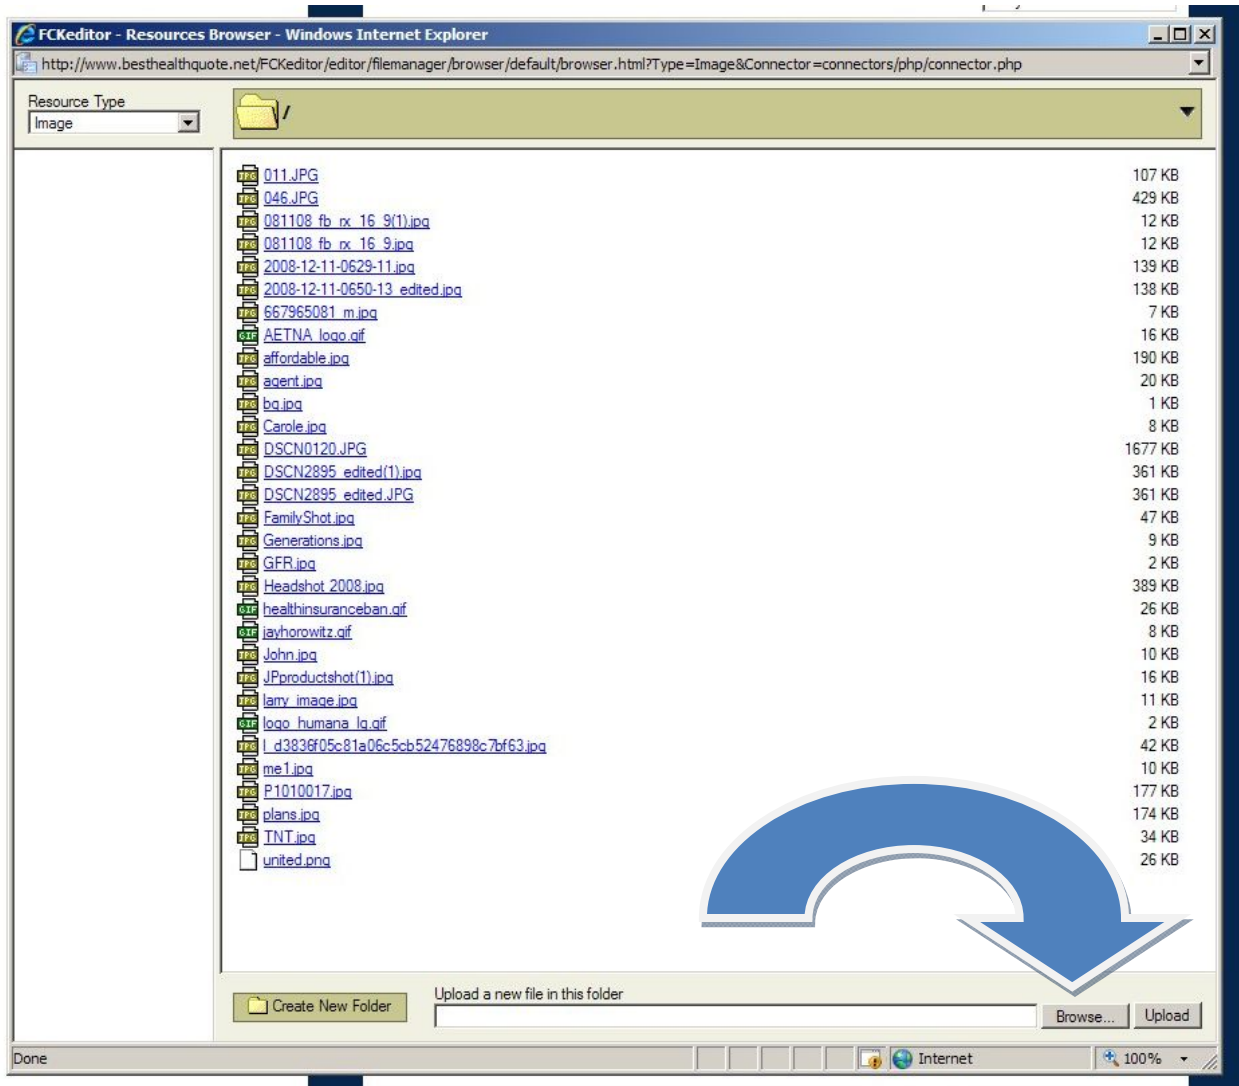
FCKeditor - Resources Browser - Windows Internet Explorer

http://www.besthealthquote.net/FCKeditor/editor/filemanager/browser/default/browser.html?Type=Image&Connector=connectors/php/connector.php

Resource Type
Image

/

| | |
|---|---|
| 011.JPG | 107 KB |
| 046.JPG | 429 KB |
| 081108_fb_rx_16_9(1).jpg | 12 KB |
| 081108_fb_rx_16_9.jpg | 12 KB |
| 2008-12-11-0629-11.jpg | 139 KB |
| 2008-12-11-0650-13_edited.jpg | 138 KB |
| 667965081_m.jpg | 7 KB |
| AETNA_logo.gif | 16 KB |
| affordable.jpg | 190 KB |
| agent.jpg | 20 KB |
| bg.jpg | 1 KB |
| Carole.jpg | 8 KB |
| DSCN0120.JPG | 1677 KB |
| DSCN2895_edited(1).jpg | 361 KB |
| DSCN2895_edited.JPG | 361 KB |
| FamilyShot.jpg | 47 KB |
| Generations.jpg | 9 KB |
| GFR.jpg | 2 KB |
| Headshot 2008.jpg | 389 KB |
| healthinsuranceban.gif | 26 KB |
| jayhorowitz.gif | 8 KB |
| John.jpg | 10 KB |
| JPproductshot(1).jpg | 16 KB |
| larry_image.jpg | 11 KB |
| logo_humana_lg.gif | 2 KB |
| l_d3836f05c81a06c5cb52476898c7bf63.jpg | 42 KB |
| me1.jpg | 10 KB |
| P1010017.jpg | 177 KB |
| plans.jpg | 174 KB |
| TNT.jpg | 34 KB |
| united.png | 26 KB |

Create New Folder
Upload a new file in this folder
Browse... Upload

Done
Internet
100%